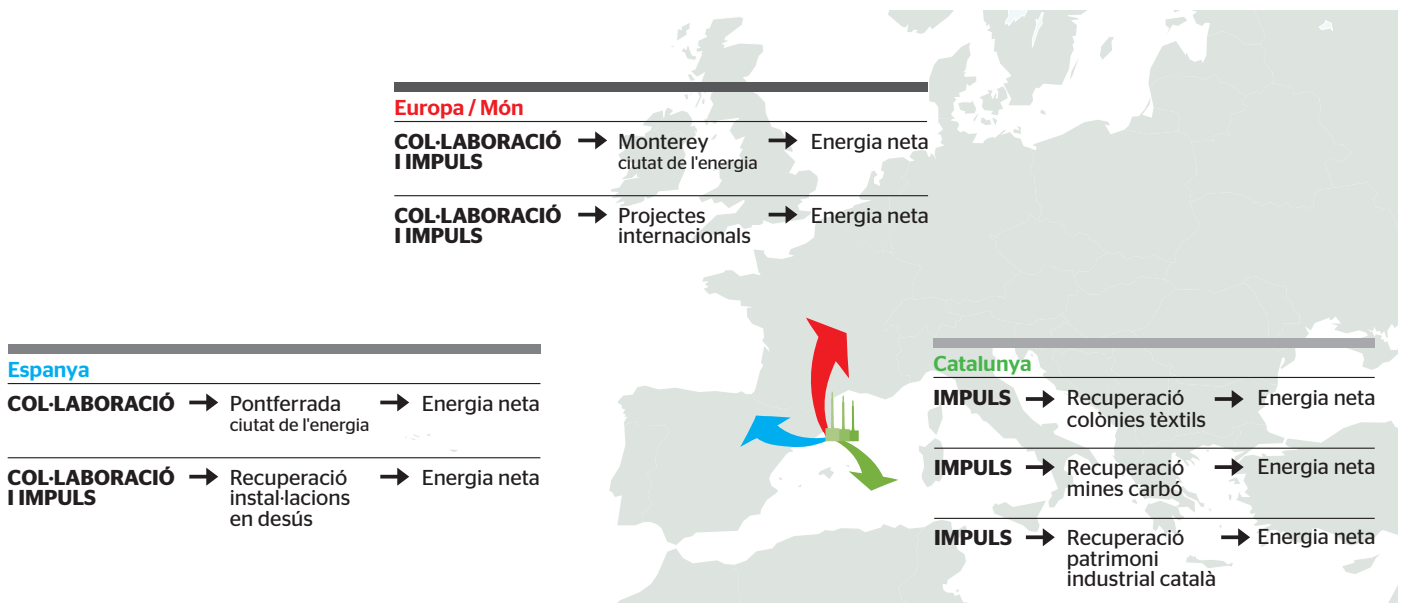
Europa / Món

COL·LABORACIÓ I IMPULS → Monterey ciutat de l'energia → Energia neta

COL·LABORACIÓ I IMPULS → Projectes internacionals → Energia neta

Espanya

COL·LABORACIÓ → Pontferrada ciutat de l'energia → Energia neta

COL·LABORACIÓ I IMPULS → Recuperació instal·lacions en desús → Energia neta

Catalunya

IMPULS → Recuperació colònies tèxtils → Energia neta

IMPULS → Recuperació mines carbó → Energia neta

IMPULS → Recuperació patrimoni industrial català → Energia neta